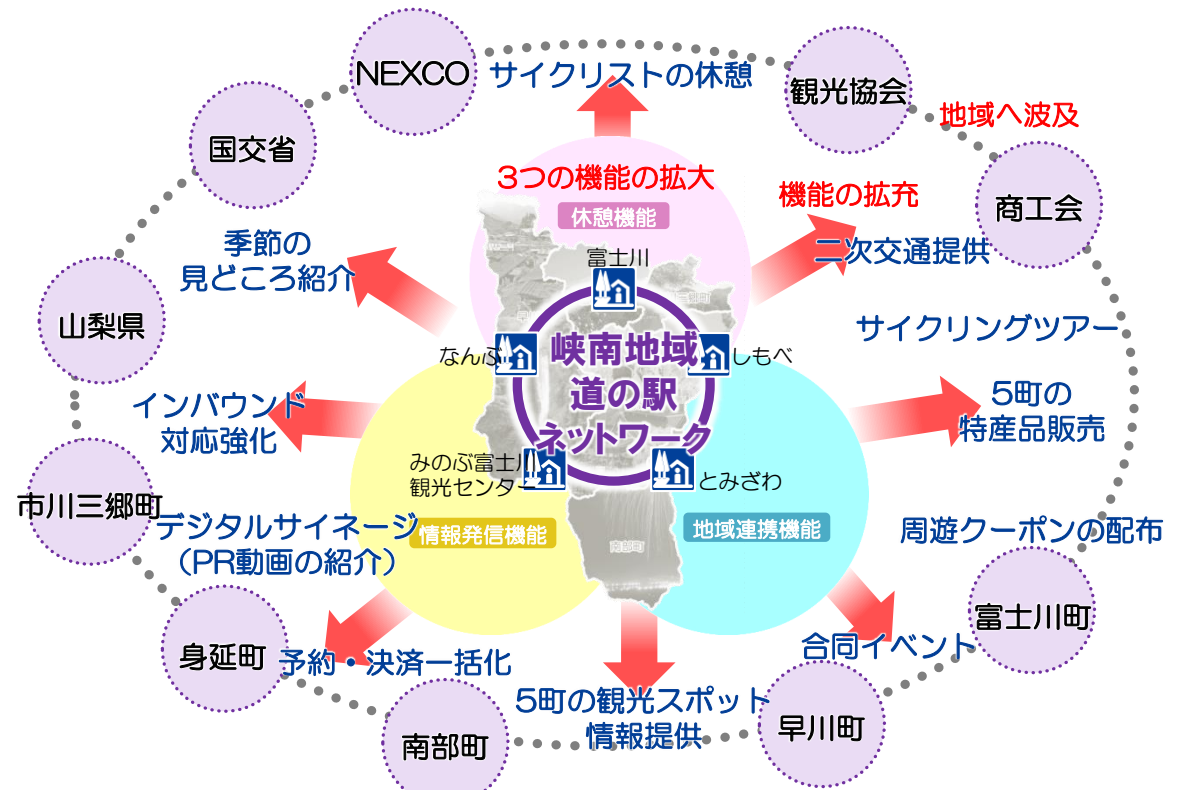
NEXCO

サイクリストの休憩

観光協会

地域へ波及

国交省

3つの機能の拡大

休憩機能

機能の拡充

商工会

季節の見どころ紹介

富士川

二次交通提供

山梨県

サイクリングツアー

なんぶ

峡南地域
道の駅
ネットワーク

しもべ

インバウンド対応強化

5町の特産品販売

みのぶ富士川観光センター

とみざわ

市川三郷町

デジタルサイネージ（PR動画の紹介）

情報発信機能

地域連携機能

周遊クーポンの配布

南部町

富士川町

身延町

予約・決済一括化

合同イベント

5町の観光スポット情報提供

早川町

南部町